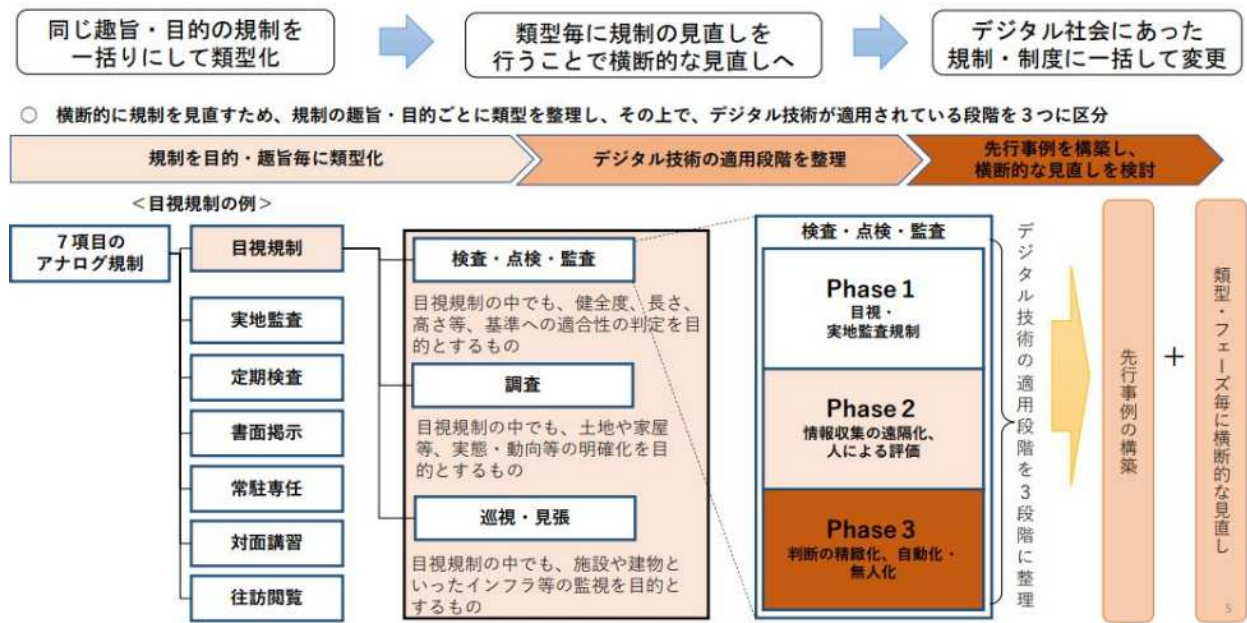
同じ趣旨・目的の規制を一括りにして類型化

類型毎に規制の見直しを行うことで横断的な見直しへ

デジタル社会にあった規制・制度に一括して変更

○ 横断的に規制を見直すため、規制の趣旨・目的ごとに類型を整理し、その上で、デジタル技術が適用されている段階を３つに区分

規制を目的・趣旨毎に類型化

デジタル技術の適用段階を整理

先行事例を構築し、横断的な見直しを検討

＜目視規制の例＞

７項目のアナログ規制

目視規制

実地監査

定期検査

書面掲示

常駐専任

対面講習

往訪閲覧

検査・点検・監査

目視規制の中でも、健全度、長さ、高さ等、基準への適合性の判定を目的とするもの

調査

目視規制の中でも、土地や家屋等、実態・動向等の明確化を目的とするもの

巡視・見張

目視規制の中でも、施設や建物といったインフラ等の監視を目的とするもの

検査・点検・監査

Phase 1
目視・実地監査規制

Phase 2
情報収集の遠隔化、人による評価

Phase 3
判断の精緻化、自動化・無人化

デジタル技術の適用段階を３段階に整理

先行事例の構築

＋

類型・フェーズ毎に横断的な見直し

5